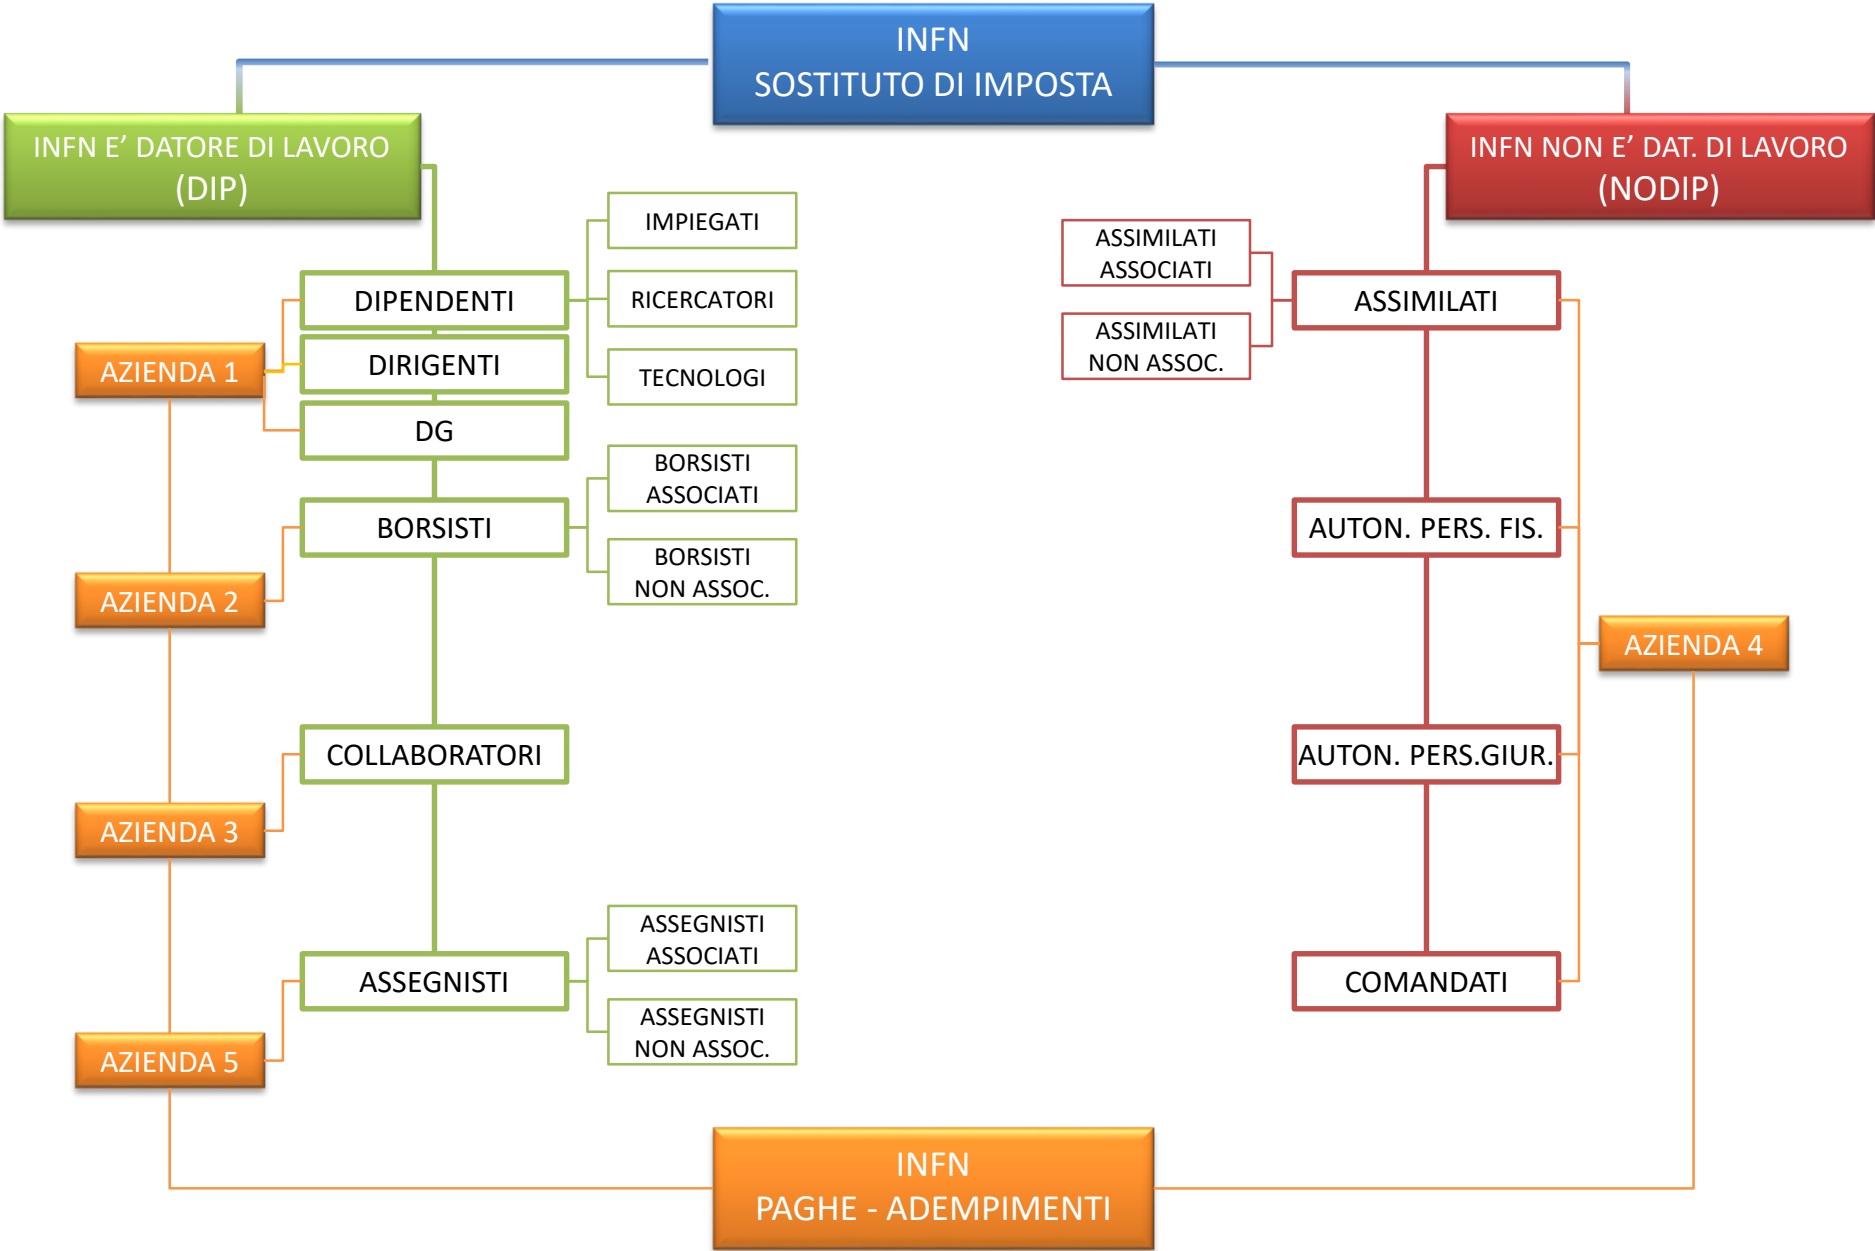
INFN
SOSTITUTO DI IMPOSTA

INFN E’ DATORE DI LAVORO
(DIP)

INFN NON E’ DAT. DI LAVORO
(NODIP)

IMPIEGATI

DIPENDENTI

RICERCATORI

AZIENDA 1

DIRIGENTI

TECNOLOGI

DG

BORSISTI ASSOCIATI

BORSISTI

BORSISTI NON ASSOC.

AZIENDA 2

COLLABORATORI

AZIENDA 3

ASSEGNISTI ASSOCIATI

ASSEGNISTI

ASSEGNISTI NON ASSOC.

AZIENDA 5

ASSIMILATI ASSOCIATI

ASSIMILATI

ASSIMILATI NON ASSOC.

AUTON. PERS. FIS.

AZIENDA 4

AUTON. PERS.GIUR.

COMANDATI

INFN
PAGHE - ADEMPIMENTI